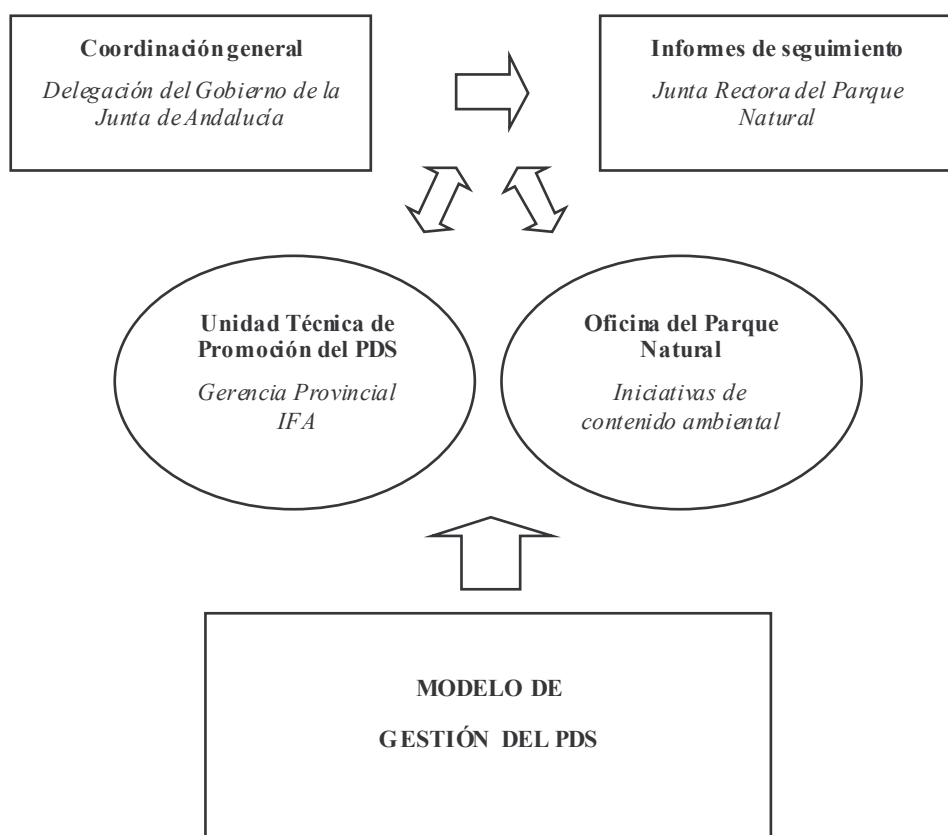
Coordinación general
Delegación del Gobierno de la Junta de Andalucía

Informes de seguimiento
Junta Rectora del Parque Natural

Unidad Técnica de Promoción del PDS
Gerencia Provincial IFA

Oficina del Parque Natural
Iniciativas de contenido ambiental

MODELO DE
GESTIÓN DEL PDS